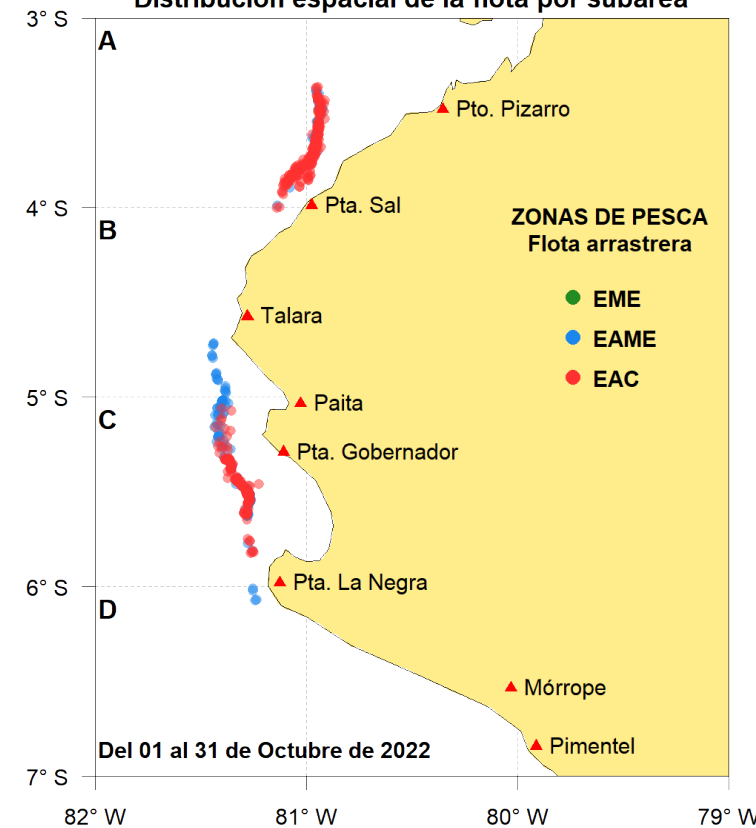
Distribución espacial de la flota por subárea

A
B
C
D

Pto. Pizarro
Pta. Sal
Talara
Paita
Pta. Gobernador
Pta. La Negra
Mórrope
Pimentel

ZONAS DE PESCA
Flota arrastrera
EME
EAME
EAC

Del 01 al 31 de Octubre de 2022

3° S
4° S
5° S
6° S
7° S

82° W
81° W
80° W
79° W